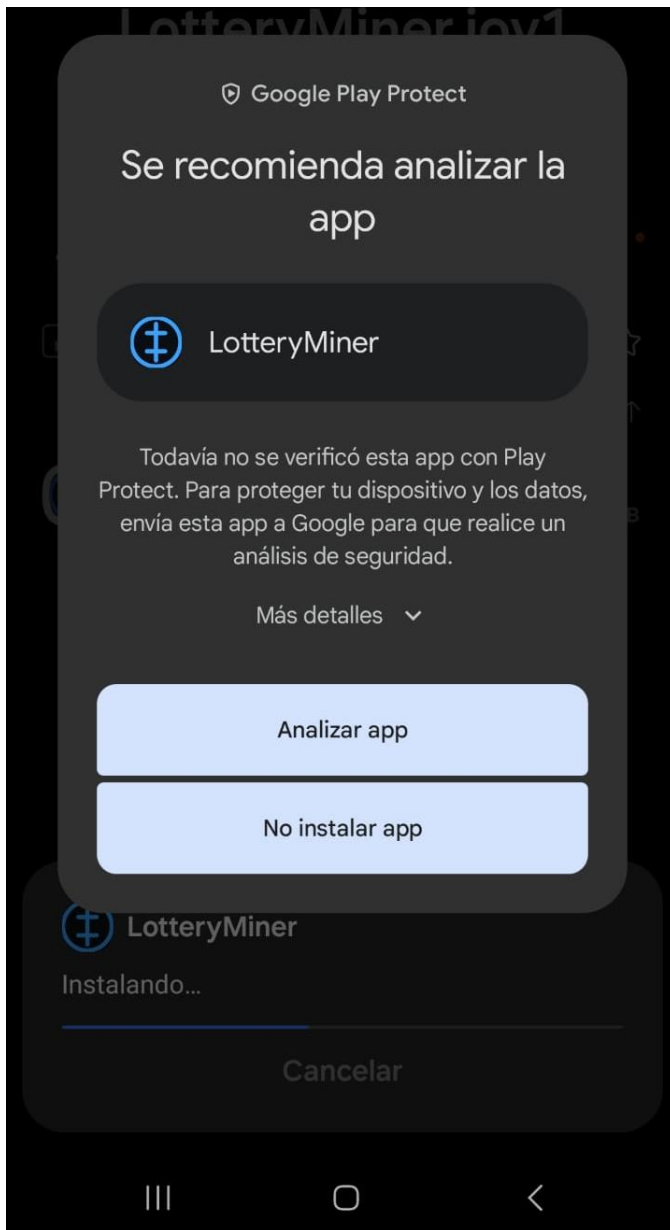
LotteryMiner.joy1

Google Play Protect

Se recomienda analizar la app

LotteryMiner

Todavía no se verificó esta app con Play Protect. Para proteger tu dispositivo y los datos, envía esta app a Google para que realice un análisis de seguridad.

Más detalles

Analizar app

No instalar app

LotteryMiner

Instalando...

Cancelar